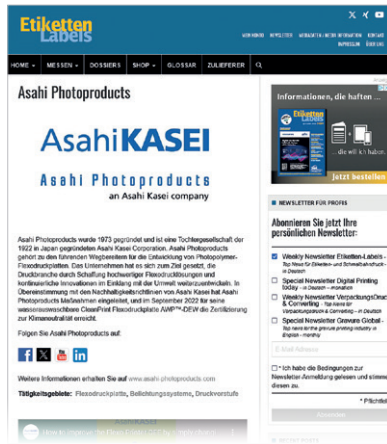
Etiketten Labels

VORHANDENE NEWSLETTER MEDIADATEN UND INFORMATIONEN KONTAKT IMPRESSUM ÜBER UNS

HOME MESSEN DOSSIERS SHOP GLOSSAR ZULIEFERER

Asahi Photoproducts

AsahiKASEI

Asahi Photoproducts
an Asahi Kasei company

Asahi Photoproducts wurde 1973 gegründet und ist eine Tochtergesellschaft der 1922 in Japan gegründeten Asahi Kasei Corporation. Asahi Photoproducts gehört zu den führenden Wegbereitern für die Entwicklung von Photopolymer-Flexodruckplatten. Das Unternehmen hat es sich zum Ziel gesetzt, die Druckbranche durch Schaffung hochwertiger Flexodrucklösungen und kontinuierliche Innovationen im Einklang mit der Umwelt weiterzuentwickeln. In Übereinstimmung mit den Nachhaltigkeitsrichtlinien von Asahi Kasei hat Asahi Photoproducts Maßnahmen eingeleitet, und im September 2022 für seine wasserauswaschbare CleanPrint Flexodruckplatte AWP™-DEW die Zertifizierung zur Klimaneutralität erreicht.

Folgen Sie Asahi Photoproducts auf:

Weitere Informationen erhalten Sie auf www.asahi-photoproducts.com

Tätigkeitsgebiete: Flexodruckplatte, Belichtungssysteme, Druckverstufe

Informationen, die haften ...

Etiketten Labels

die will ich haben.

jetzt bestellen

NEWSLETTER FÜR PROFIS

Abonnieren Sie jetzt Ihre persönlichen Newsletter:

Weekly Newsletter Etiketten-Labels - Top News für Etiketten- und Schmalbahndruck - in Deutsch

Special Newsletter Digital Printing today - in Deutsch - monatlich

Weekly Newsletter VerpackungsDruck & Converting - Top news für Verpackungsdruck & Converting - in Deutsch

Special Newsletter Gravure Global - Top news for the gravure printing industry in English - monthly

E-Mail-Adresse

Ich habe die Bedingungen zur Newsletter-Anmeldung gelesen und stimme diesen zu.

* Pflichtfeld

Abonnieren

RECENT POSTS